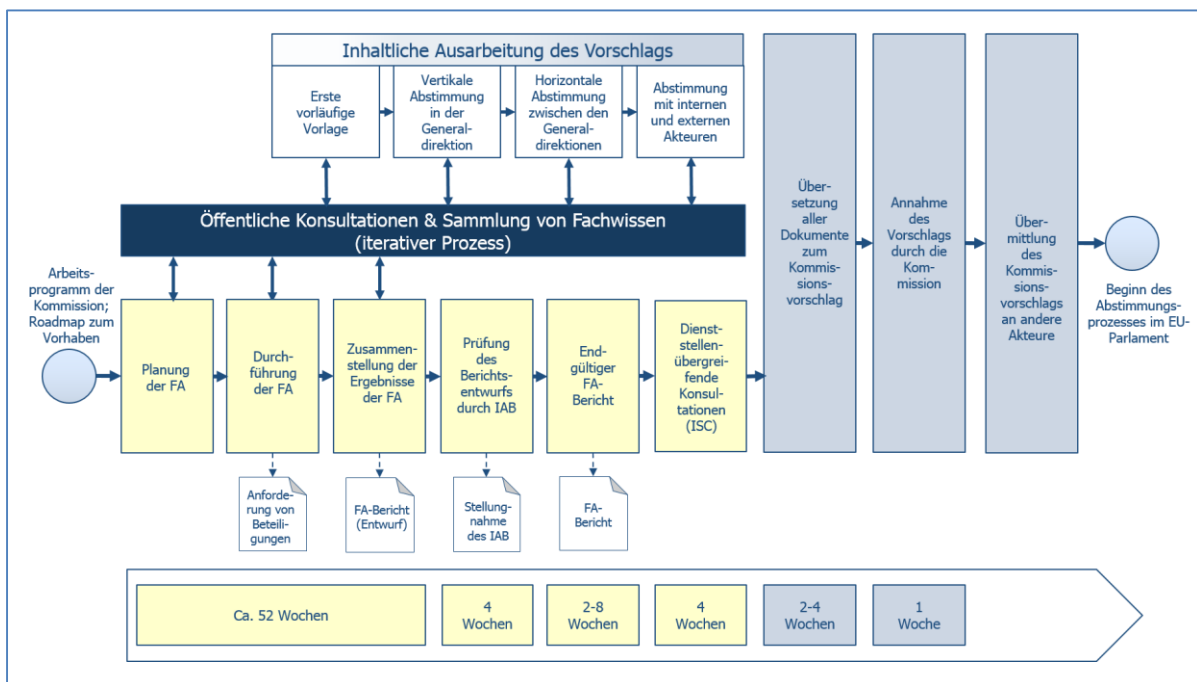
Inhaltliche Ausarbeitung des Vorschlags

Erste vorläufige Vorlage

Vertikale Abstimmung in der Generaldirektion

Horizontale Abstimmung zwischen den Generaldirektionen

Abstimmung mit internen und externen Akteuren

Öffentliche Konsultationen & Sammlung von Fachwissen (iterativer Prozess)

Übersetzung aller Dokumente zum Kommissionsvorschlag

Annahme des Vorschlags durch die Kommission

Übermittlung des Kommissionsvorschlags an andere Akteure

Arbeitsprogramm der Kommission; Roadmap zum Vorhaben

Beginn des Abstimmungsprozesses im EU-Parlament

Planung der FA

Durchführung der FA

Zusammenstellung der Ergebnisse der FA

Prüfung des Berichtsentwurfs durch IAB

Endgültiger FA-Bericht

Dienststellenübergreifende Konsultationen (ISC)

Anforderung von Beteiligungen

FA-Bericht (Entwurf)

Stellungnahme des IAB

FA-Bericht

Ca. 52 Wochen

4 Wochen

2-8 Wochen

4 Wochen

2-4 Wochen

1 Woche